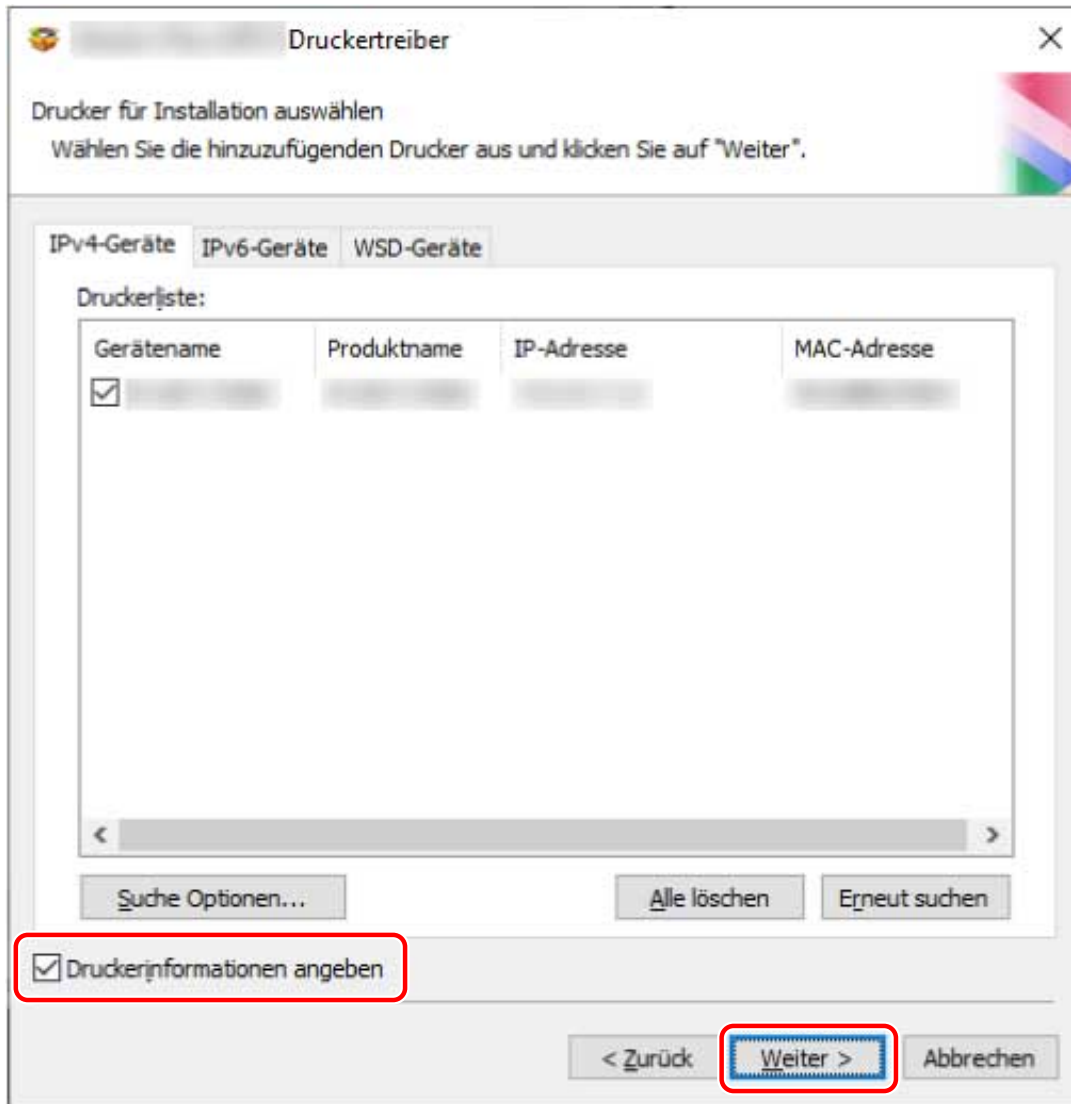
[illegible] Druckertreiber

Drucker für Installation auswählen

Wählen Sie die hinzuzufügenden Drucker aus und klicken Sie auf "Weiter".

IPv4-Geräte | IPv6-Geräte | WSD-Geräte

Druckerliste:

| Gerätename | Produktname | IP-Adresse | MAC-Adresse |
|---|---|---|---|
| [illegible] | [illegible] | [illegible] | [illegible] |

Suche Optionen...

Alle löschen

Erneut suchen

Druckerinformationen angeben

< Zurück

Weiter >

Abbrechen